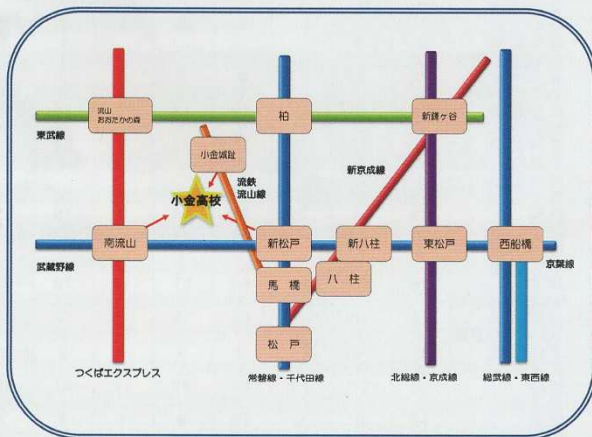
流山おおたかの森

柏

新鎌ヶ谷

東武線

小金城趾

流鉄流山線

新京成線

小金高校

南流山

新松戸

新八柱

東松戸

西船橋

武蔵野線

京葉線

八柱

馬橋

松戸

つくばエクスプレス

常磐線・千代田線

北総線・京成線

総武線・東西線